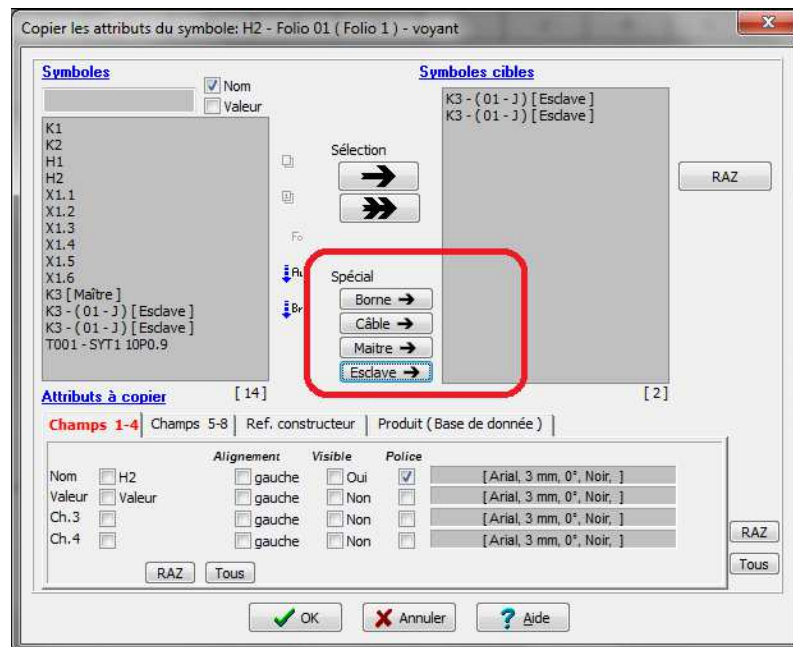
Copier les attributs du symbole: H2 - Folio 01 ( Folio 1 ) - voyant

Symboles
Nom
Valeur
K1
K2
H1
H2
X1.1
X1.2
X1.3
X1.4
X1.5
X1.6
K3 [ Maître ]
K3 - ( 01 - J ) [ Esclave ]
K3 - ( 01 - J ) [ Esclave ]
T001 - SYT1 10P0.9
[ 14 ]

Fo
Au
Br

Sélection

Spécial
Borne →
Câble →
Maitre →
Esclave →

Symboles cibles
K3 - ( 01 - J ) [ Esclave ]
K3 - ( 01 - J ) [ Esclave ]
[ 2 ]

RAZ

Attributs à copier
Champs 1-4 | Champs 5-8 | Ref. constructeur | Produit ( Base de donnée )

| | | Alignement | Visible | Police | |
|---|---|---|---|---|---|
| Nom | H2 | gauche | Oui | | [ Arial, 3 mm, 0°, Noir, ] |
| Valeur | Valeur | gauche | Non | | [ Arial, 3 mm, 0°, Noir, ] |
| Ch.3 | | gauche | Non | | [ Arial, 3 mm, 0°, Noir, ] |
| Ch.4 | | gauche | Non | | [ Arial, 3 mm, 0°, Noir, ] |

RAZ Tous
RAZ
Tous

OK Annuler Aide